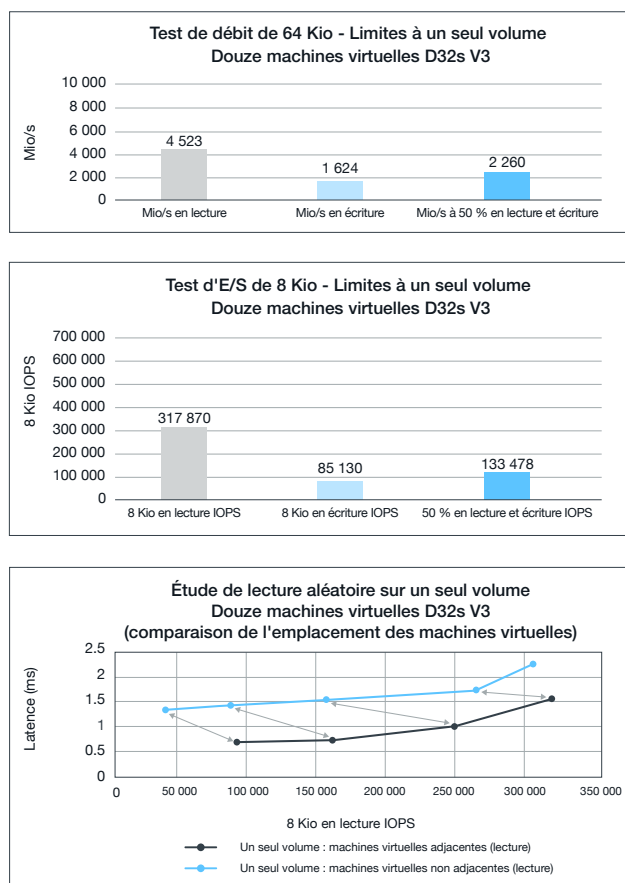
Test de débit de 64 Kio - Limites à un seul volume
Douze machines virtuelles D32s V3

Mio/s

10 000
8 000
6 000
4 000
2 000
0

4 523
1 624
2 260

Mio/s en lecture
Mio/s en écriture
Mio/s à 50 % en lecture et écriture

Test d'E/S de 8 Kio - Limites à un seul volume
Douze machines virtuelles D32s V3

8 Kio IOPS

700 000
600 000
500 000
400 000
300 000
200 000
100 000
0

317 870
85 130
133 478

8 Kio en lecture IOPS
8 Kio en écriture IOPS
50 % en lecture et écriture IOPS

Étude de lecture aléatoire sur un seul volume
Douze machines virtuelles D32s V3
(comparaison de l'emplacement des machines virtuelles)

Latence (ms)

2.5
2
1.5
1
0.5
0

0
50 000
100 000
150 000
200 000
250 000
300 000
350 000

8 Kio en lecture IOPS

Un seul volume : machines virtuelles adjacentes (lecture)
Un seul volume : machines virtuelles non adjacentes (lecture)